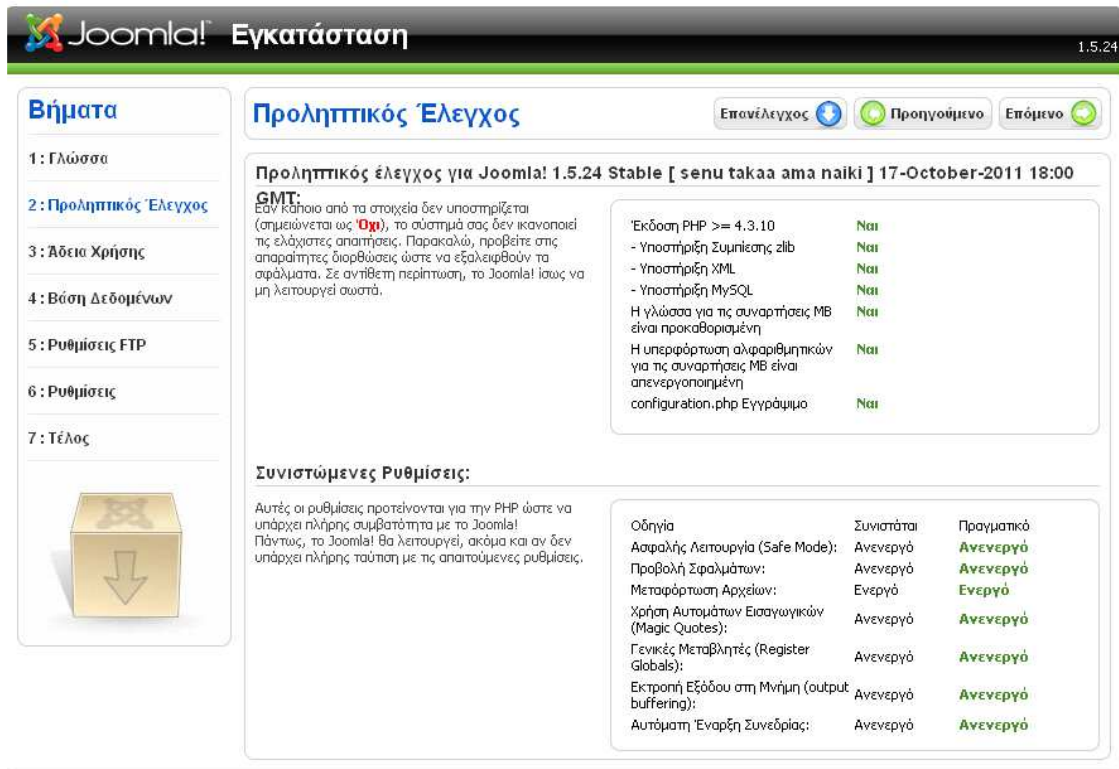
Joomla! Εγκατάσταση

1.5.24

Βήματα

1 : Γλώσσα

2 : Προληπτικός Έλεγχος

3 : Άδεια Χρήσης

4 : Βάση Δεδομένων

5 : Ρυθμίσεις FTP

6 : Ρυθμίσεις

7 : Τέλος

Προληπτικός Έλεγχος

Επανέλεγχος Προηγούμενο Επόμενο

Προληπτικός έλεγχος για Joomla! 1.5.24 Stable [ senu takaa ama naiki ] 17-October-2011 18:00 GMT:

Εάν κάποιο από τα στοιχεία δεν υποστηρίζεται (σημειώνεται ως 'Όχι'), το σύστημά σας δεν ικανοποιεί τις ελάχιστες απαιτήσεις. Παρακαλώ, προβείτε στις απαραίτητες διορθώσεις ώστε να εξαλειφθούν τα σφάλματα. Σε αντίθετη περίπτωση, το Joomla! ίσως να μη λειτουργεί σωστά.

| | |
|---|---|
| Έκδοση PHP >= 4.3.10 | Ναι |
| - Υποστήριξη Συμπίεσης zlib | Ναι |
| - Υποστήριξη XML | Ναι |
| - Υποστήριξη MySQL | Ναι |
| Η γλώσσα για τις συναρτήσεις MB είναι προκαθορισμένη | Ναι |
| Η υπερφόρτωση αλφαριθμητικών για τις συναρτήσεις MB είναι απενεργοποιημένη | Ναι |
| configuration.php Εγγράψιμο | Ναι |

Συνιστώμενες Ρυθμίσεις:

Αυτές οι ρυθμίσεις προτείνονται για την PHP ώστε να υπάρχει πλήρης συμβατότητα με το Joomla! Πάντως, το Joomla! θα λειτουργεί, ακόμα και αν δεν υπάρχει πλήρης ταύτιση με τις απαιτούμενες ρυθμίσεις.

| Οδηγία | Συνιστάται | Πραγματικό |
|---|---|---|
| Ασφαλής Λειτουργία (Safe Mode): | Ανενεργό | Ανενεργό |
| Προβολή Σφαλμάτων: | Ανενεργό | Ανενεργό |
| Μεταφόρτωση Αρχείων: | Ενεργό | Ενεργό |
| Χρήση Αυτομάτων Εισαγωγικών (Magic Quotes): | Ανενεργό | Ανενεργό |
| Γενικές Μεταβλητές (Register Globals): | Ανενεργό | Ανενεργό |
| Εκτροπή Εξόδου στη Μνήμη (output buffering): | Ανενεργό | Ανενεργό |
| Αυτόματη Έναρξη Συνεδρίας: | Ανενεργό | Ανενεργό |